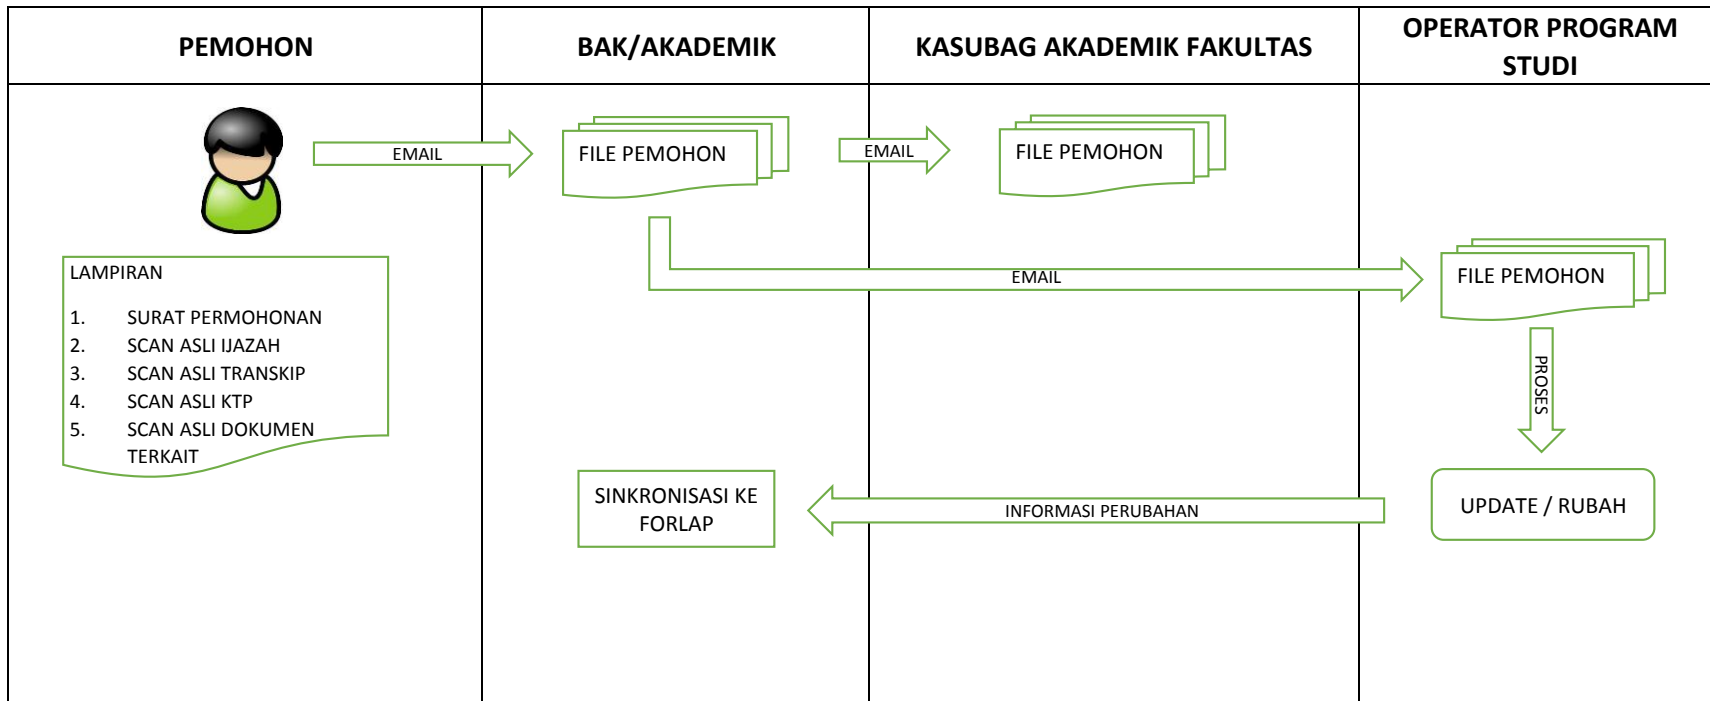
| PEMOHON | BAK/AKADEMIK | KASUBAG AKADEMIK FAKULTAS | OPERATOR PROGRAM STUDI |
|---|---|---|---|

EMAIL

FILE PEMOHON

EMAIL

FILE PEMOHON

LAMPIRAN

1. SURAT PERMOHONAN
2. SCAN ASLI IJAZAH
3. SCAN ASLI TRANSKIP
4. SCAN ASLI KTP
5. SCAN ASLI DOKUMEN TERKAIT

EMAIL

FILE PEMOHON

PROSES

SINKRONISASI KE FORLAP

INFORMASI PERUBAHAN

UPDATE / RUBAH